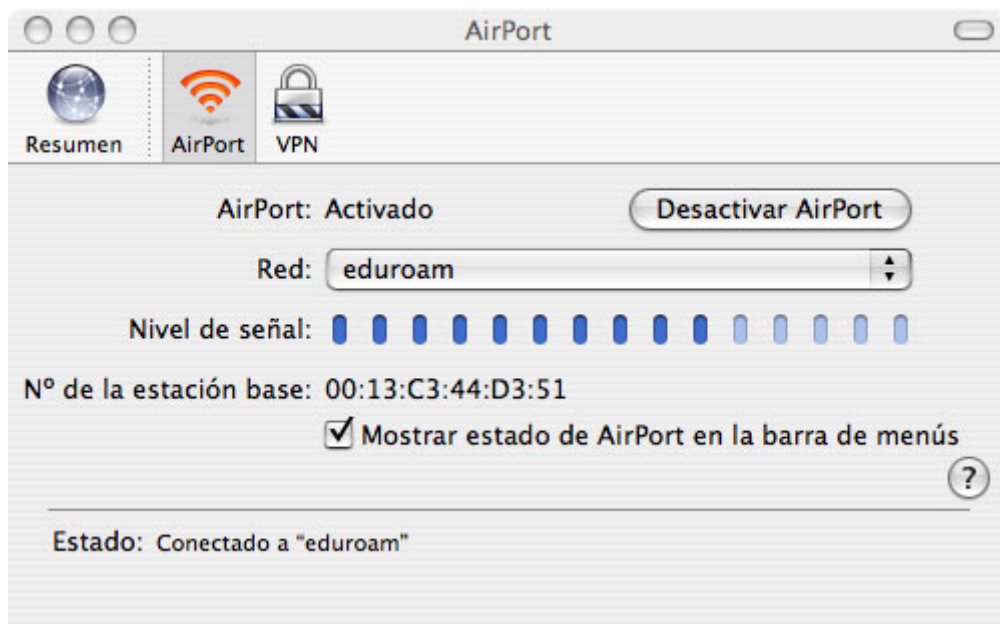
AirPort

Resumen AirPort VPN

AirPort: Activado

Desactivar AirPort

Red: eduroam

Nivel de señal:

Nº de la estación base: 00:13:C3:44:D3:51

Mostrar estado de AirPort en la barra de menús

?

Estado: Conectado a "eduroam"